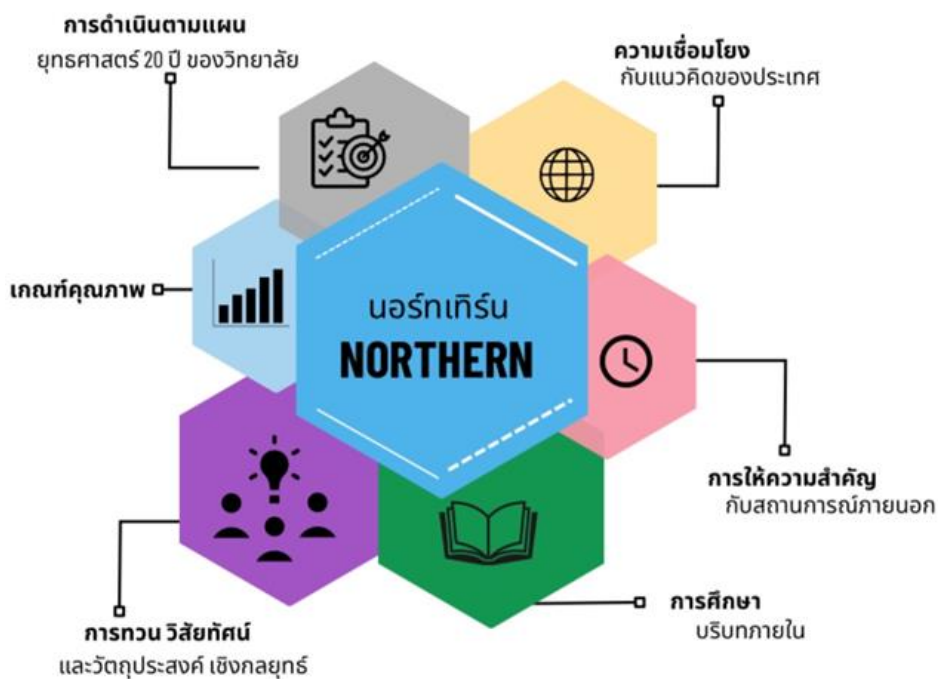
การดำเนินตามแผน
ยุทธศาสตร์ 20 ปี ของวิทยาลัย

ความเชื่อมโยง
กับแนวคิดของประเทศ

เกณฑ์คุณภาพ

นอร์ทเทิร์น
NORTHERN

การให้ความสำคัญ
กับสถานการณ์ภายนอก

การทวน วิสัยทัศน์
และวัตถุประสงค์ เชิงกลยุทธ์

การศึกษา
บริบทภายใน